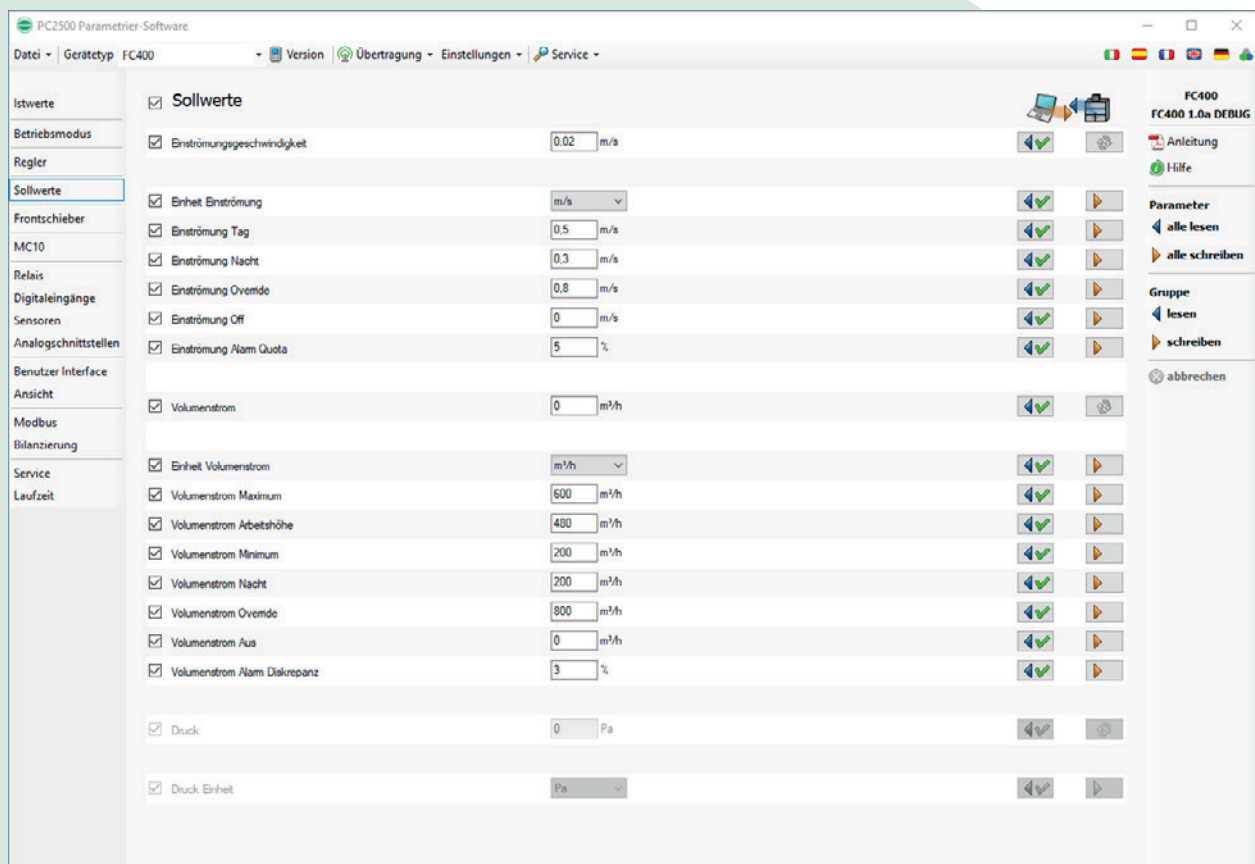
PC2500 Parametrier-Software

Datei · Gerätetyp FC400 · Version · Übertragung · Einstellungen · Service ·

Istwerte
Betriebsmodus
Regler
Sollwerte
Frontschieber
MC10
Relais
Digitaleingänge
Sensoren
Analogschnittstellen
Benutzer Interface
Ansicht
Modbus
Bilanzierung
Service
Laufzeit

Sollwerte

Einströmungsgeschwindigkeit 0.02 m/s

Einheit Einströmung m/s
Einströmung Tag 0,5 m/s
Einströmung Nacht 0,3 m/s
Einströmung Override 0,8 m/s
Einströmung Off 0 m/s
Einströmung Alarm Quota 5 %

Volumenstrom 0 m³/h

Einheit Volumenstrom m³/h
Volumenstrom Maximum 600 m³/h
Volumenstrom Arbeitshöhe 480 m³/h
Volumenstrom Minimum 200 m³/h
Volumenstrom Nacht 200 m³/h
Volumenstrom Override 800 m³/h
Volumenstrom Aus 0 m³/h
Volumenstrom Alarm Diskrepanz 3 %

Druck 0 Pa

Druck Einheit Pa

FC400
FC400 1.0a DEBUG
Anleitung
Hilfe
Parameter
alle lesen
alle schreiben
Gruppe
lesen
schreiben
abbrechen